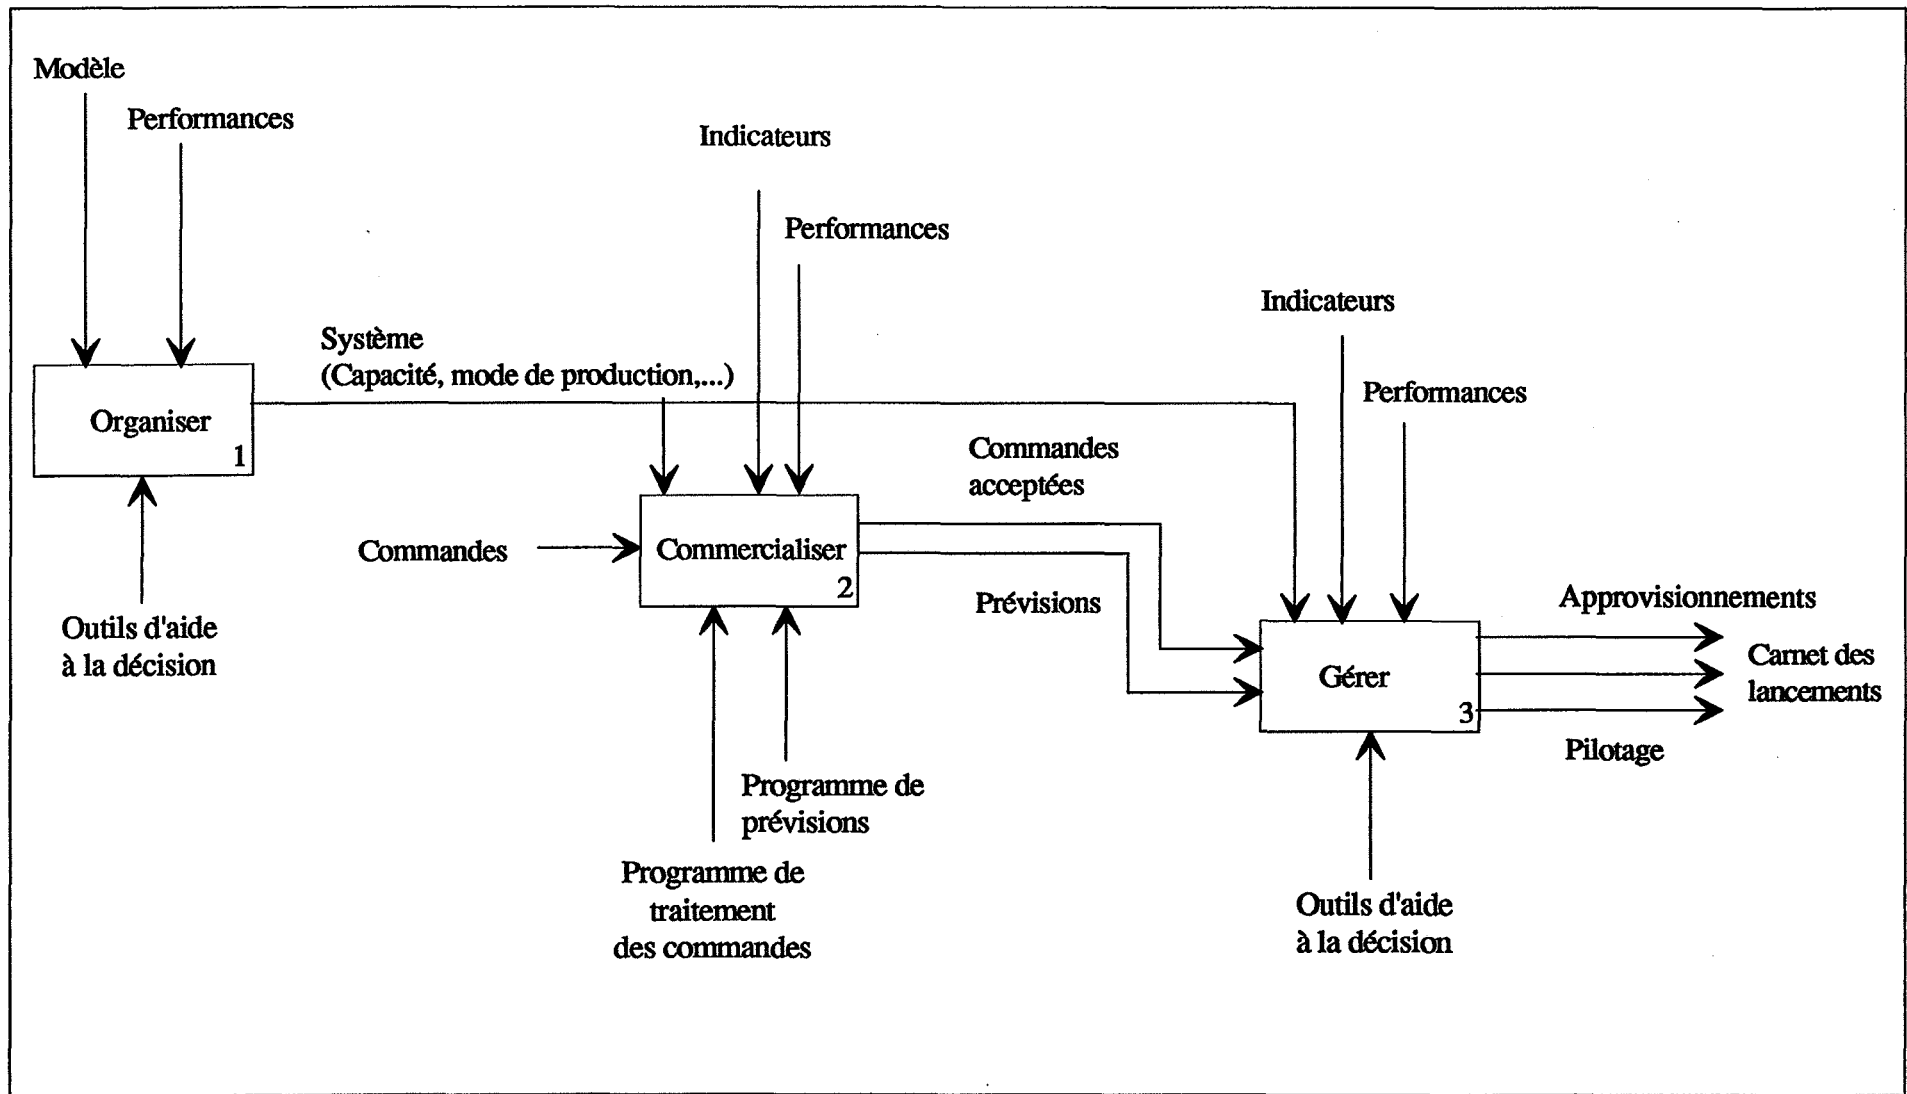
Modèle

Performances

Indicateurs

Performances

Indicateurs

Performances

Système
(Capacité, mode de production,...)

Organiser
1

Commandes acceptées

Commandes

Commercialiser
2

Prévisions

Approvisionnements

Gérer
3

Carnet des lancements

Pilotage

Outils d'aide à la décision

Programme de prévisions

Programme de traitement des commandes

Outils d'aide à la décision